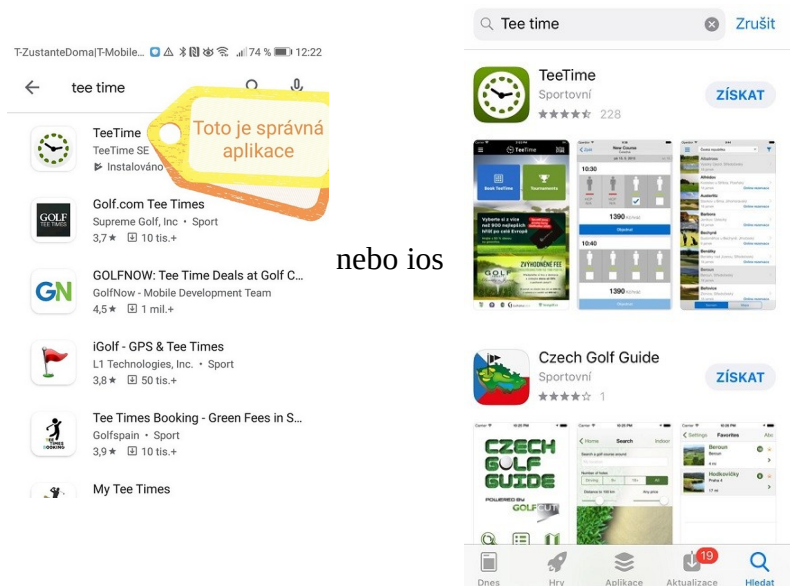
T-ZustanteDoma|T-Mobile... 74 % 12:22

tee time

TeeTime
TeeTime SE
Instalováno

Toto je správná aplikace

Golf.com Tee Times
Supreme Golf, Inc • Sport
3,7★ 10 tis.+

GOLFNOW: Tee Time Deals at Golf C...
GolfNow - Mobile Development Team
4,5★ 1 mil.+

iGolf - GPS & Tee Times
L1 Technologies, Inc. • Sport
3,8★ 50 tis.+

Tee Times Booking - Green Fees in S...
Golfspain • Sport
3,9★ 10 tis.+

My Tee Times

nebo ios

Tee time
Zrušit

TeeTime
Sportovní
★★★★ 228
ZÍSKAT

Czech Golf Guide
Sportovní
★★★★ 1
ZÍSKAT

CZECH GOLF GUIDE

Dnes
Hry
Aplikace
19
Aktualizace
Hledat